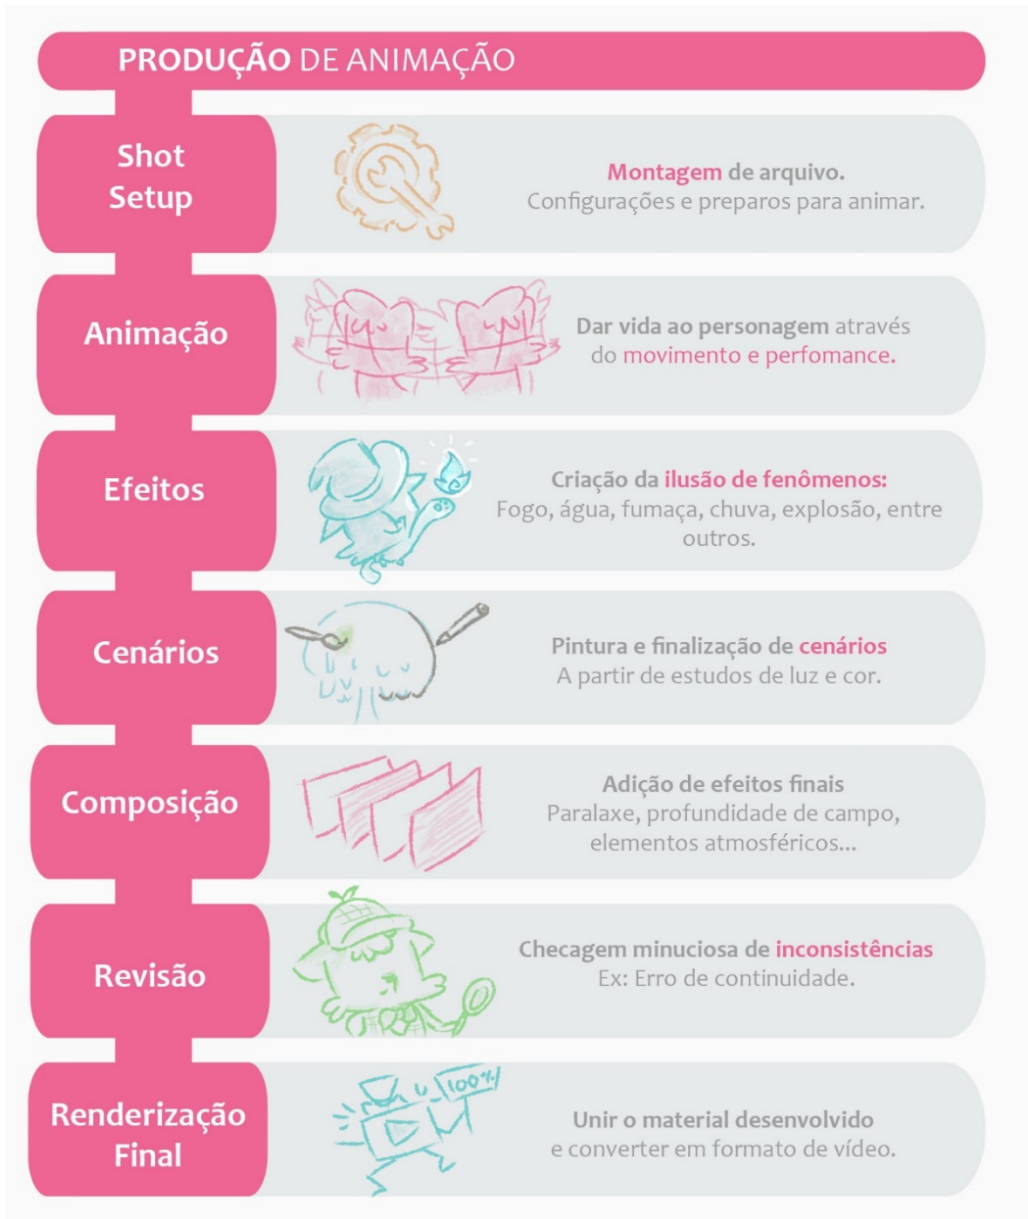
PRODUÇÃO DE ANIMAÇÃO

Shot Setup

Montagem de arquivo.
Configurações e preparos para animar.

Animação

Dar vida ao personagem através do movimento e perfomance.

Efeitos

Criação da ilusão de fenômenos:
Fogo, água, fumaça, chuva, explosão, entre outros.

Cenários

Pintura e finalização de cenários
A partir de estudos de luz e cor.

Composição

Adição de efeitos finais
Paralaxe, profundidade de campo, elementos atmosféricos...

Revisão

Checagem minuciosa de inconsistências
Ex: Erro de continuidade.

Renderização Final

100%

Unir o material desenvolvido
e converter em formato de vídeo.